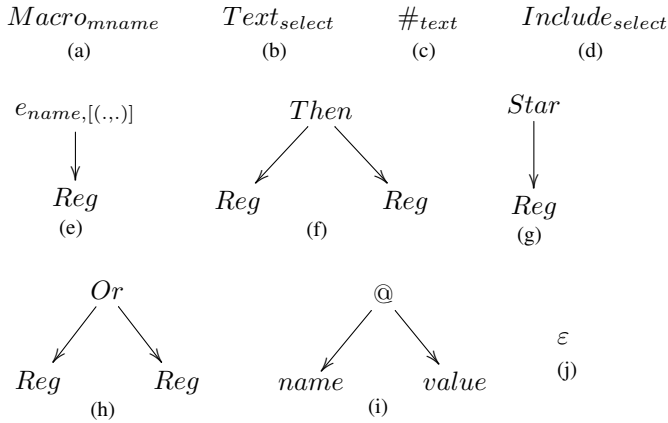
$Macro_{mname}$
(a)

$Text_{select}$
(b)

$\#_{text}$
(c)

$Include_{select}$
(d)

$e_{name,[(.,.)]}$

$Reg$
(e)

$Then$

$Reg$ $Reg$
(f)

$Star$

$Reg$
(g)

$Or$

$Reg$ $Reg$
(h)

@

$name$ $value$
(i)

$\varepsilon$
(j)